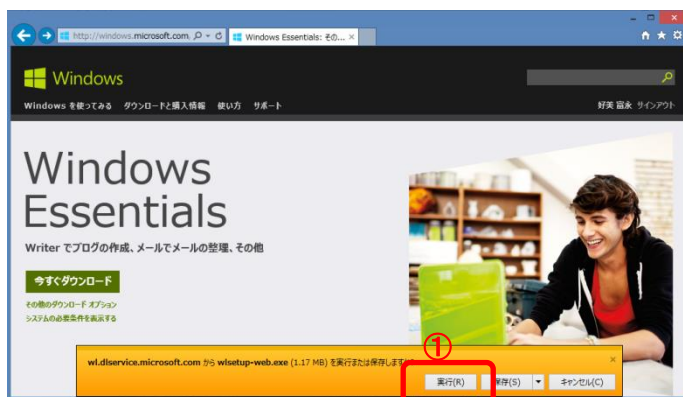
http://windows.microsoft.com

Windows Essentials: その...

Windows

Windows を使ってみる　ダウンロードと購入情報　使い方　サポート

好美 冨永　サインアウト

Windows Essentials

Writer でブログの作成、メールでメールの整理、その他

今すぐダウンロード

その他のダウンロード オプション

システムの必要条件を表示する

①

wl.dlservice.microsoft.com から wlsetup-web.exe (1.17 MB) を実行または保存しますか?

実行(R)　保存(S)　キャンセル(C)